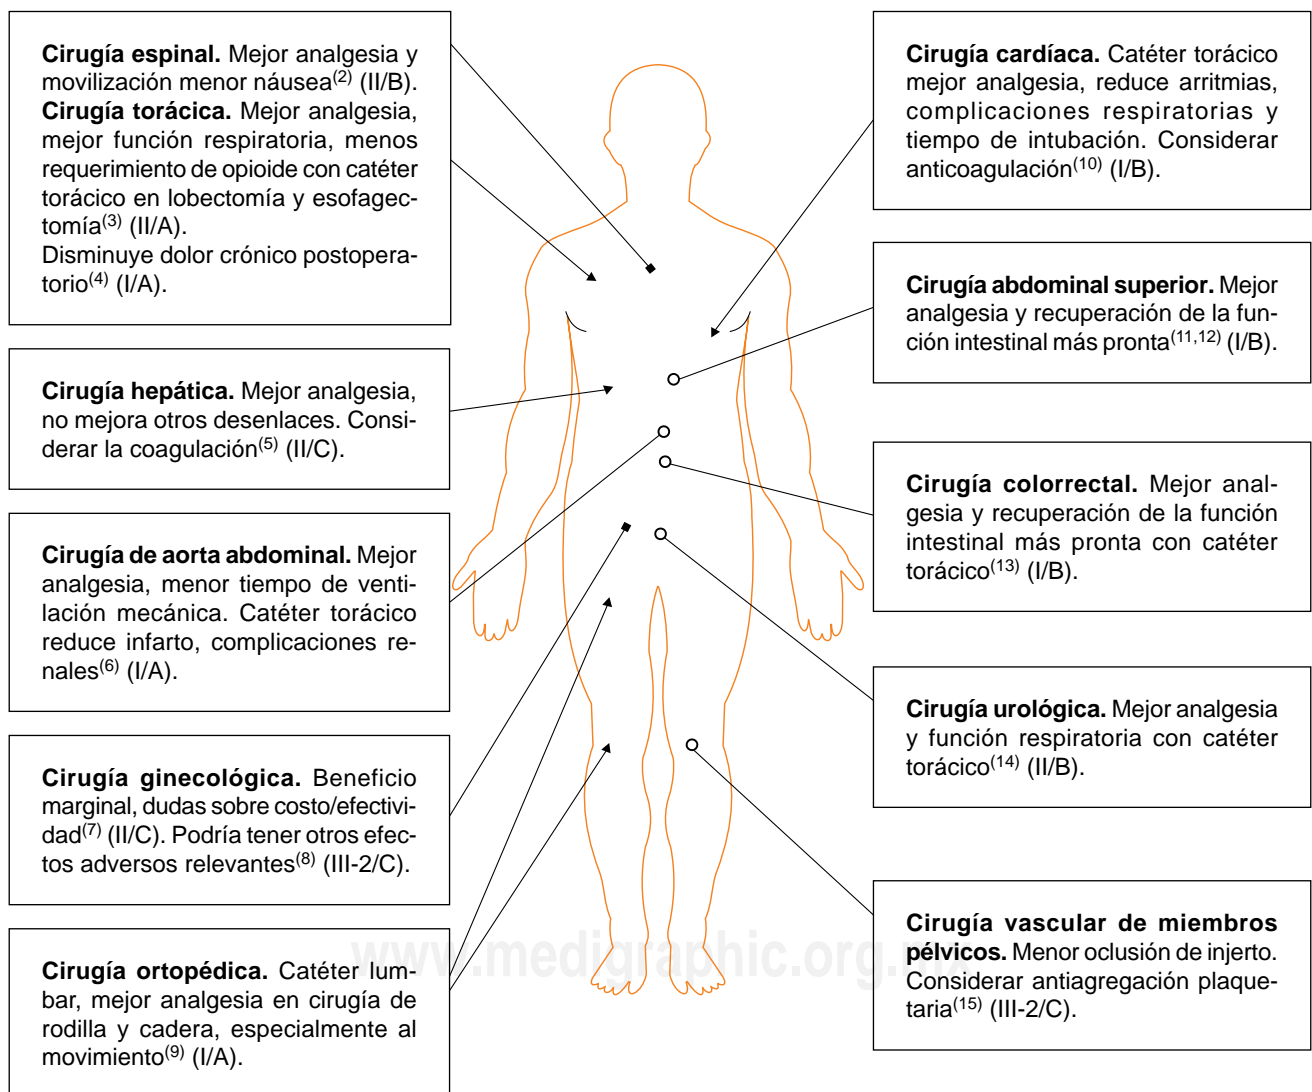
**Cirugía espinal.** Mejor analgesia y movilización menor náusea$^{(2)}$ (II/B). **Cirugía torácica.** Mejor analgesia, mejor función respiratoria, menos requerimiento de opioide con catéter torácico en lobectomía y esofagectomía$^{(3)}$ (II/A).
Disminuye dolor crónico postoperatorio$^{(4)}$ (I/A).

**Cirugía hepática.** Mejor analgesia, no mejora otros desenlaces. Considerar la coagulación$^{(5)}$ (II/C).

**Cirugía de aorta abdominal.** Mejor analgesia, menor tiempo de ventilación mecánica. Catéter torácico reduce infarto, complicaciones renales$^{(6)}$ (I/A).

**Cirugía ginecológica.** Beneficio marginal, dudas sobre costo/efectividad$^{(7)}$ (II/C). Podría tener otros efectos adversos relevantes$^{(8)}$ (III-2/C).

**Cirugía ortopédica.** Catéter lumbar, mejor analgesia en cirugía de rodilla y cadera, especialmente al movimiento$^{(9)}$ (I/A).

**Cirugía cardíaca.** Catéter torácico mejor analgesia, reduce arritmias, complicaciones respiratorias y tiempo de intubación. Considerar anticoagulación$^{(10)}$ (I/B).

**Cirugía abdominal superior.** Mejor analgesia y recuperación de la función intestinal más pronta$^{(11,12)}$ (I/B).

**Cirugía colorrectal.** Mejor analgesia y recuperación de la función intestinal más pronta con catéter torácico$^{(13)}$ (I/B).

**Cirugía urológica.** Mejor analgesia y función respiratoria con catéter torácico$^{(14)}$ (II/B).

**Cirugía vascular de miembros pélvicos.** Menor oclusión de injerto. Considerar antiagregación plaquetaria$^{(15)}$ (III-2/C).

www.medigraphic.org.mx